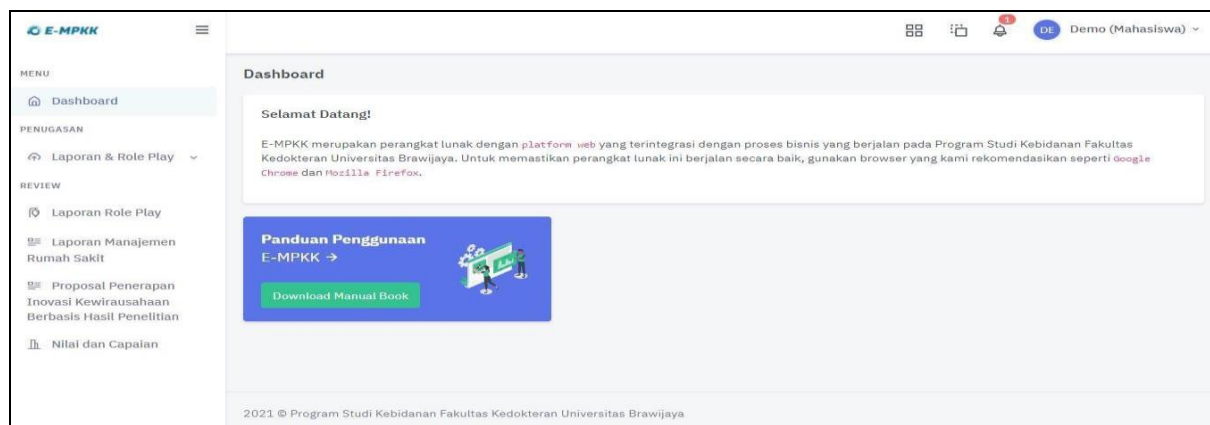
E-MPKK

MENU

Dashboard

PENUGASAN

Laporan & Role Play

REVIEW

Laporan Role Play

Laporan Manajemen Rumah Sakit

Proposal Penerapan Inovasi Kewirausahaan Berbasis Hasil Penelitian

Nilai dan Capaian

1

DE Demo (Mahasiswa)

Dashboard

Selamat Datang!

E-MPKK merupakan perangkat lunak dengan platform web yang terintegrasi dengan proses bisnis yang berjalan pada Program Studi Kebidanan Fakultas Kedokteran Universitas Brawijaya. Untuk memastikan perangkat lunak ini berjalan secara baik, gunakan browser yang kami rekomendasikan seperti Google Chrome dan Mozilla Firefox.

Panduan Penggunaan
E-MPKK →

Download Manual Book

2021 © Program Studi Kebidanan Fakultas Kedokteran Universitas Brawijaya